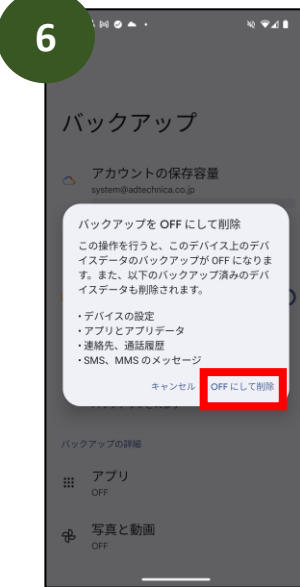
6

バックアップ

アカウントの保存容量
system@adtechnica.co.jp

バックアップを OFF にして削除

この操作を行うと、このデバイス上のデバイスデータのバックアップが OFF になります。また、以下のバックアップ済みのデバイスデータも削除されます。

• デバイスの設定
• アプリとアプリデータ
• 連絡先、通話履歴
• SMS、MMS のメッセージ

キャンセル　OFF にして削除

バックアップの詳細

アプリ
OFF

写真と動画
OFF